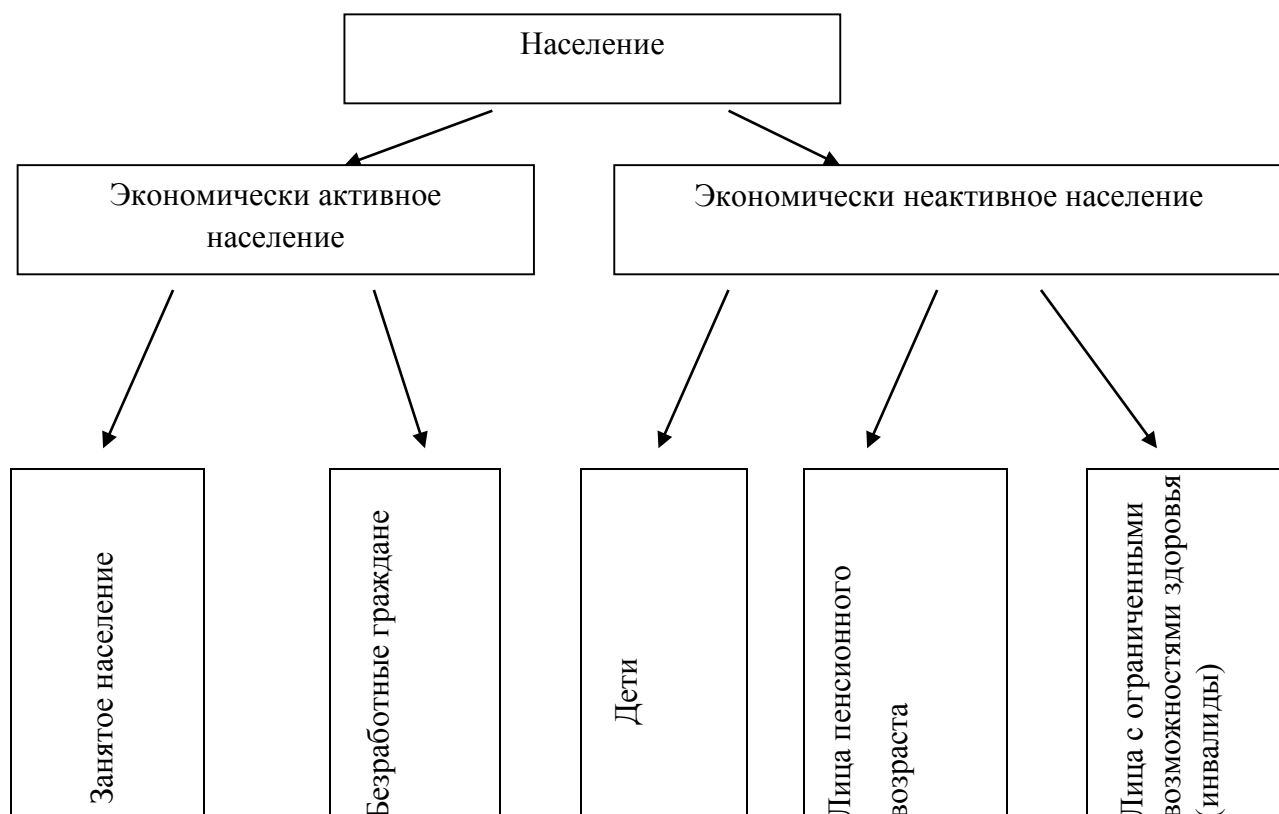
Население

Экономически активное население

Экономически неактивное население

Занятое население

Безработные граждане

Дети

Лица пенсионного возраста

Лица с ограниченными возможностями здоровья (инвалиды)